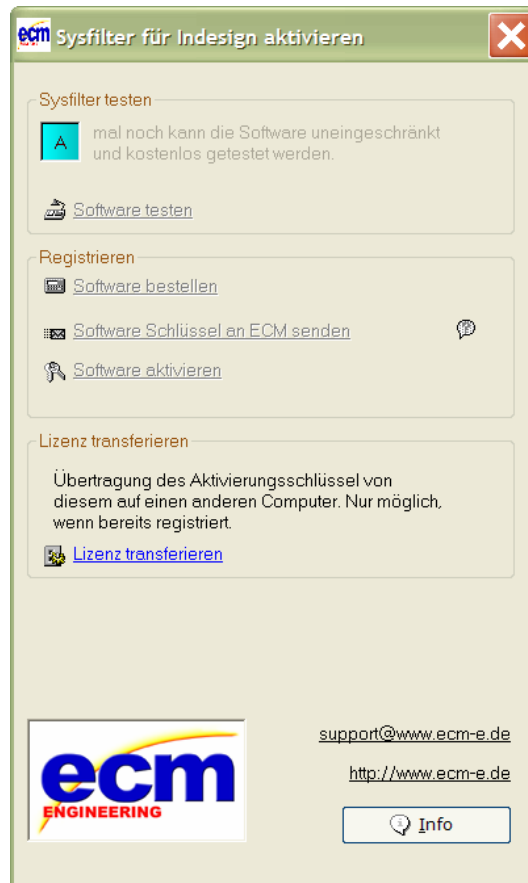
ecm Sysfilter für Indesign aktivieren

Sysfilter testen

A mal noch kann die Software uneingeschränkt und kostenlos getestet werden.

Software testen

Registrieren

Software bestellen

Software Schlüssel an ECM senden

Software aktivieren

Lizenz transferieren

Übertragung des Aktivierungsschlüssel von diesem auf einen anderen Computer. Nur möglich, wenn bereits registriert.

Lizenz transferieren

ecm ENGINEERING

support@www.ecm-e.de

http://www.ecm-e.de

Info